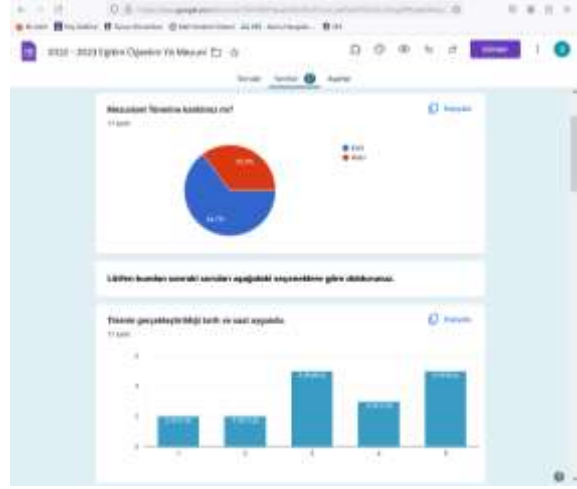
2022 - 2023 Eğitim Öğretim Yılı Mezuni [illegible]

Sorular Yanıtlar Ayarlar

Gönder

Mezuniyet Törenine katılmak ister misiniz?

11 yanıt

Kopyala

Evet

Hayır

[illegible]

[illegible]

Lütfen bundan sonraki soruları aşağıdaki seçeneklere göre doldurunuz.

Törenin gerçekleştirildiği tarih ve saati seçiniz.

11 yanıt

Kopyala

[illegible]